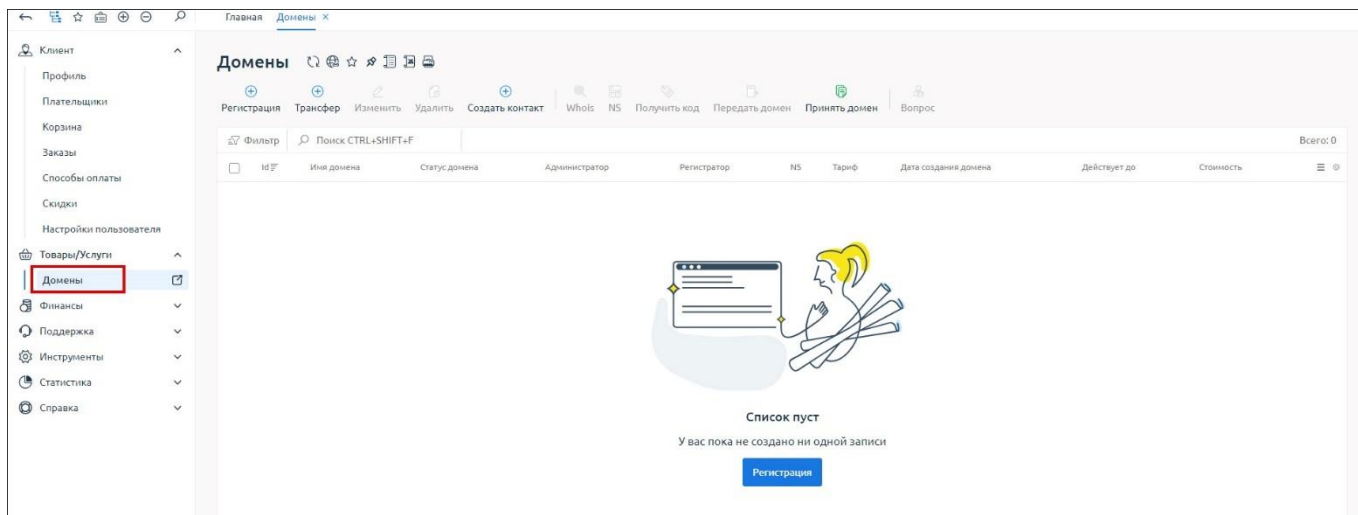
Главная Домены ×

Клиент
Профиль
Плательщики
Корзина
Заказы
Способы оплаты
Скидки
Настройки пользователя
Товары/Услуги
Домены
Финансы
Поддержка
Инструменты
Статистика
Справка

Домены

Регистрация Трансфер Изменить Удалить Создать контакт WhoIs NS Получить код Передать домен Принять домен Вопрос

Фильтр Поиск CTRL+SHIFT+F Всего: 0

| Id | Имя домена | Статус домена | Администратор | Регистратор | NS | Тариф | Дата создания домена | Действует до | Стоимость |
|---|---|---|---|---|---|---|---|---|---|

Список пуст
У вас пока не создано ни одной записи
Регистрация